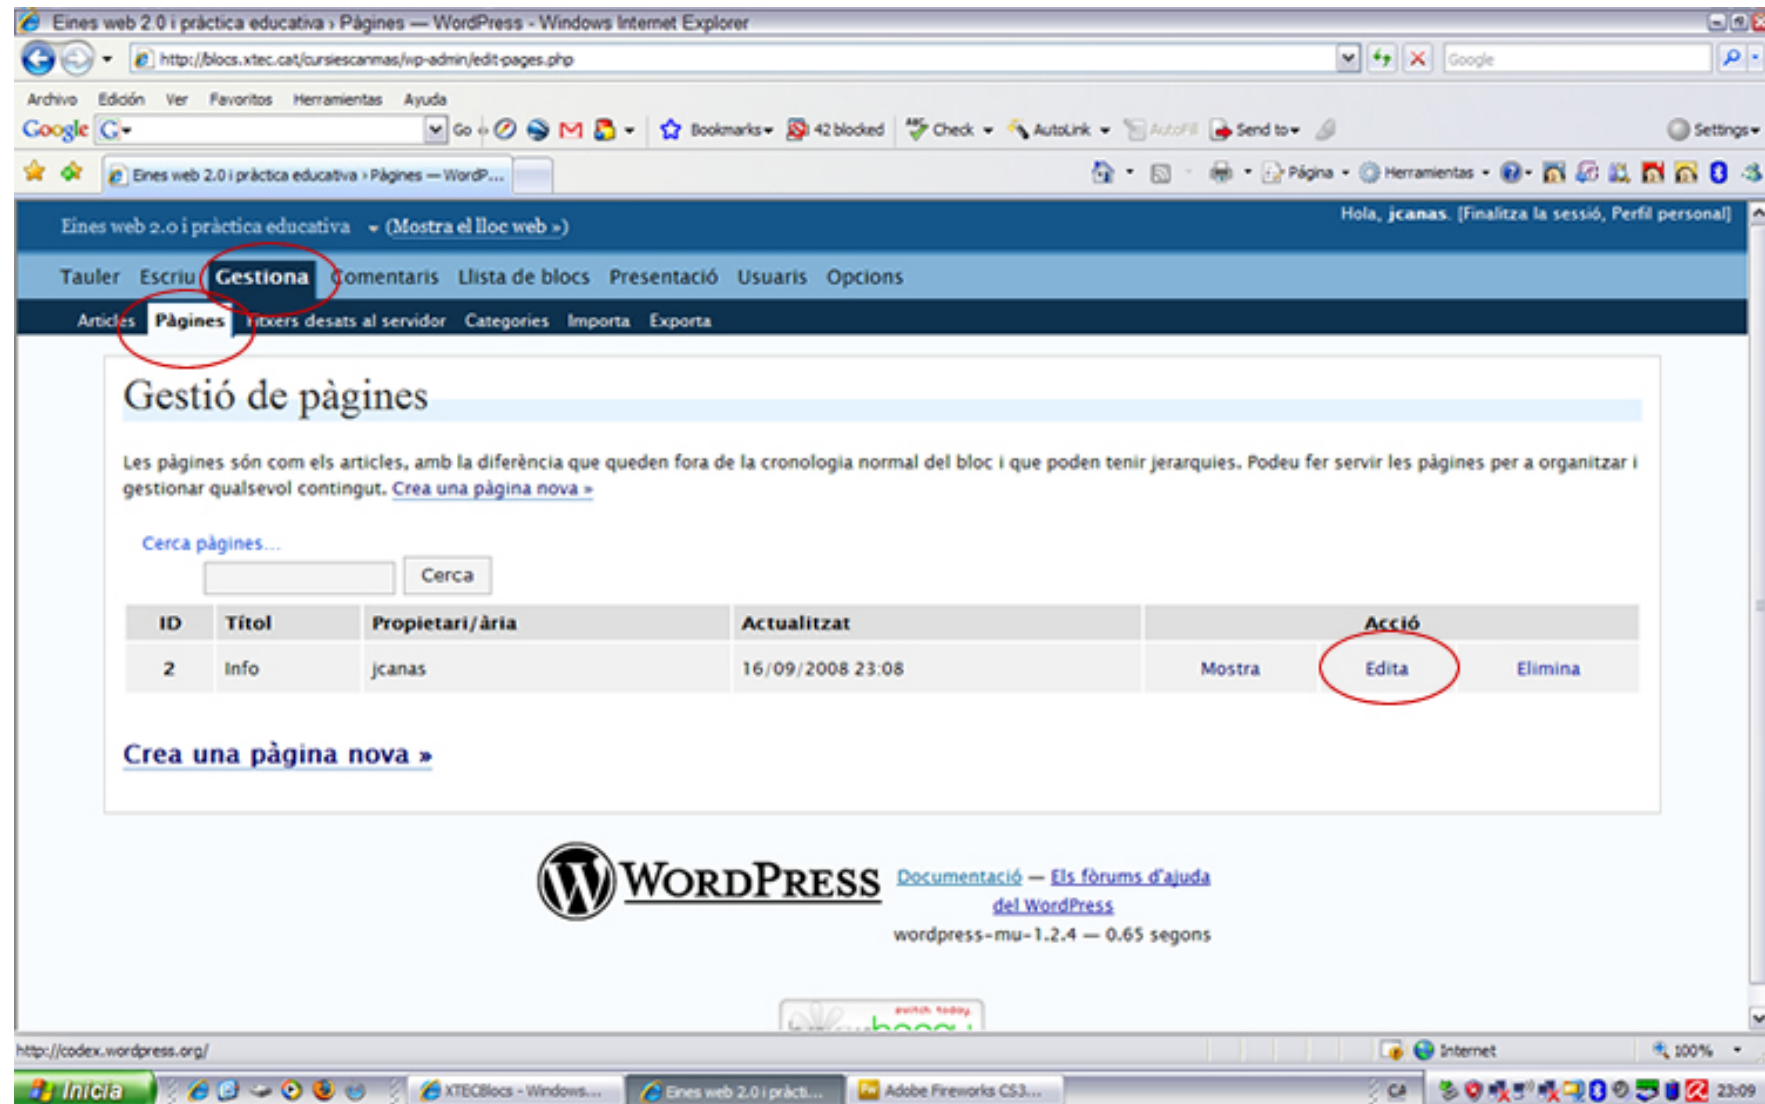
Eines web 2.0 i pràctica educativa › Pàgines — WordPress - Windows Internet Explorer

http://blocs.xtec.cat/cursiescanmas/wp-admin/edit-pages.php

Google

Archivo Edición Ver Favoritos Herramientas Ayuda

Google G Go Bookmarks 42 blocked Check AutoLink AutoFill Send to Settings

Eines web 2.0 i pràctica educativa › Pàgines — WordP...

Página Herramientas

Eines web 2.0 i pràctica educativa (Mostra el lloc web »)

Hola, jcanas. [Finalitza la sessió, Perfil personal]

Tauler Escriu Gestiona Comentaris Llista de blocs Presentació Usuaris Opcions

Articles Pàgines Fitxers desats al servidor Categories Importa Exporta

Gestió de pàgines

Les pàgines són com els articles, amb la diferència que queden fora de la cronologia normal del bloc i que poden tenir jerarquies. Podeu fer servir les pàgines per a organitzar i gestionar qualsevol contingut. Crea una pàgina nova »

Cerca pàgines...

Cerca

| ID | Títol | Propietari/ària | Actualitzat | Acció | | |
|---|---|---|---|---|---|---|
| 2 | Info | jcanas | 16/09/2008 23:08 | Mostra | Edita | Elimina |

Crea una pàgina nova »

WordPress Documentació — Els fòrums d'ajuda del WordPress

wordpress-mu-1.2.4 — 0.65 segons

http://codex.wordpress.org/

Internet 100%

Inicia XTECBlocs - Windows... Eines web 2.0 i pràcti... Adobe Fireworks CS3... CA 23:09